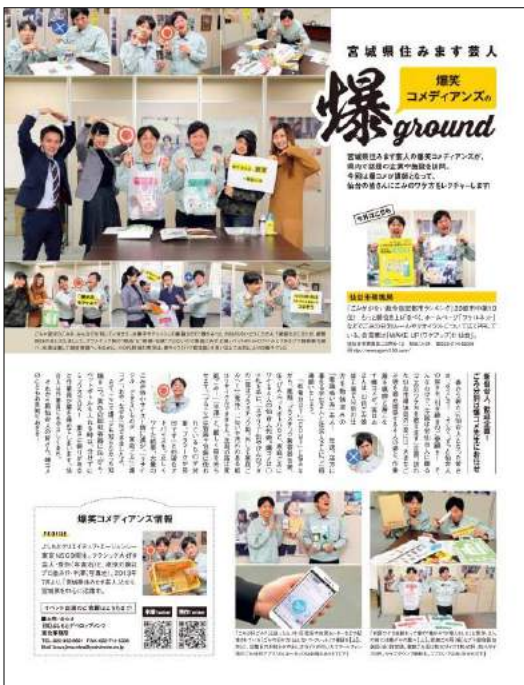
宮城県住みます芸人

爆笑コメディアンズの

爆 ground

宮城県住みます芸人の爆笑コメディアンズが、県内の話題の企業や施設を訪問。今回は爆コメが講師となって、仙台の皆さんにごみのワケ方をレクチャーします!

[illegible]

爆笑コメディアンズ情報

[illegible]